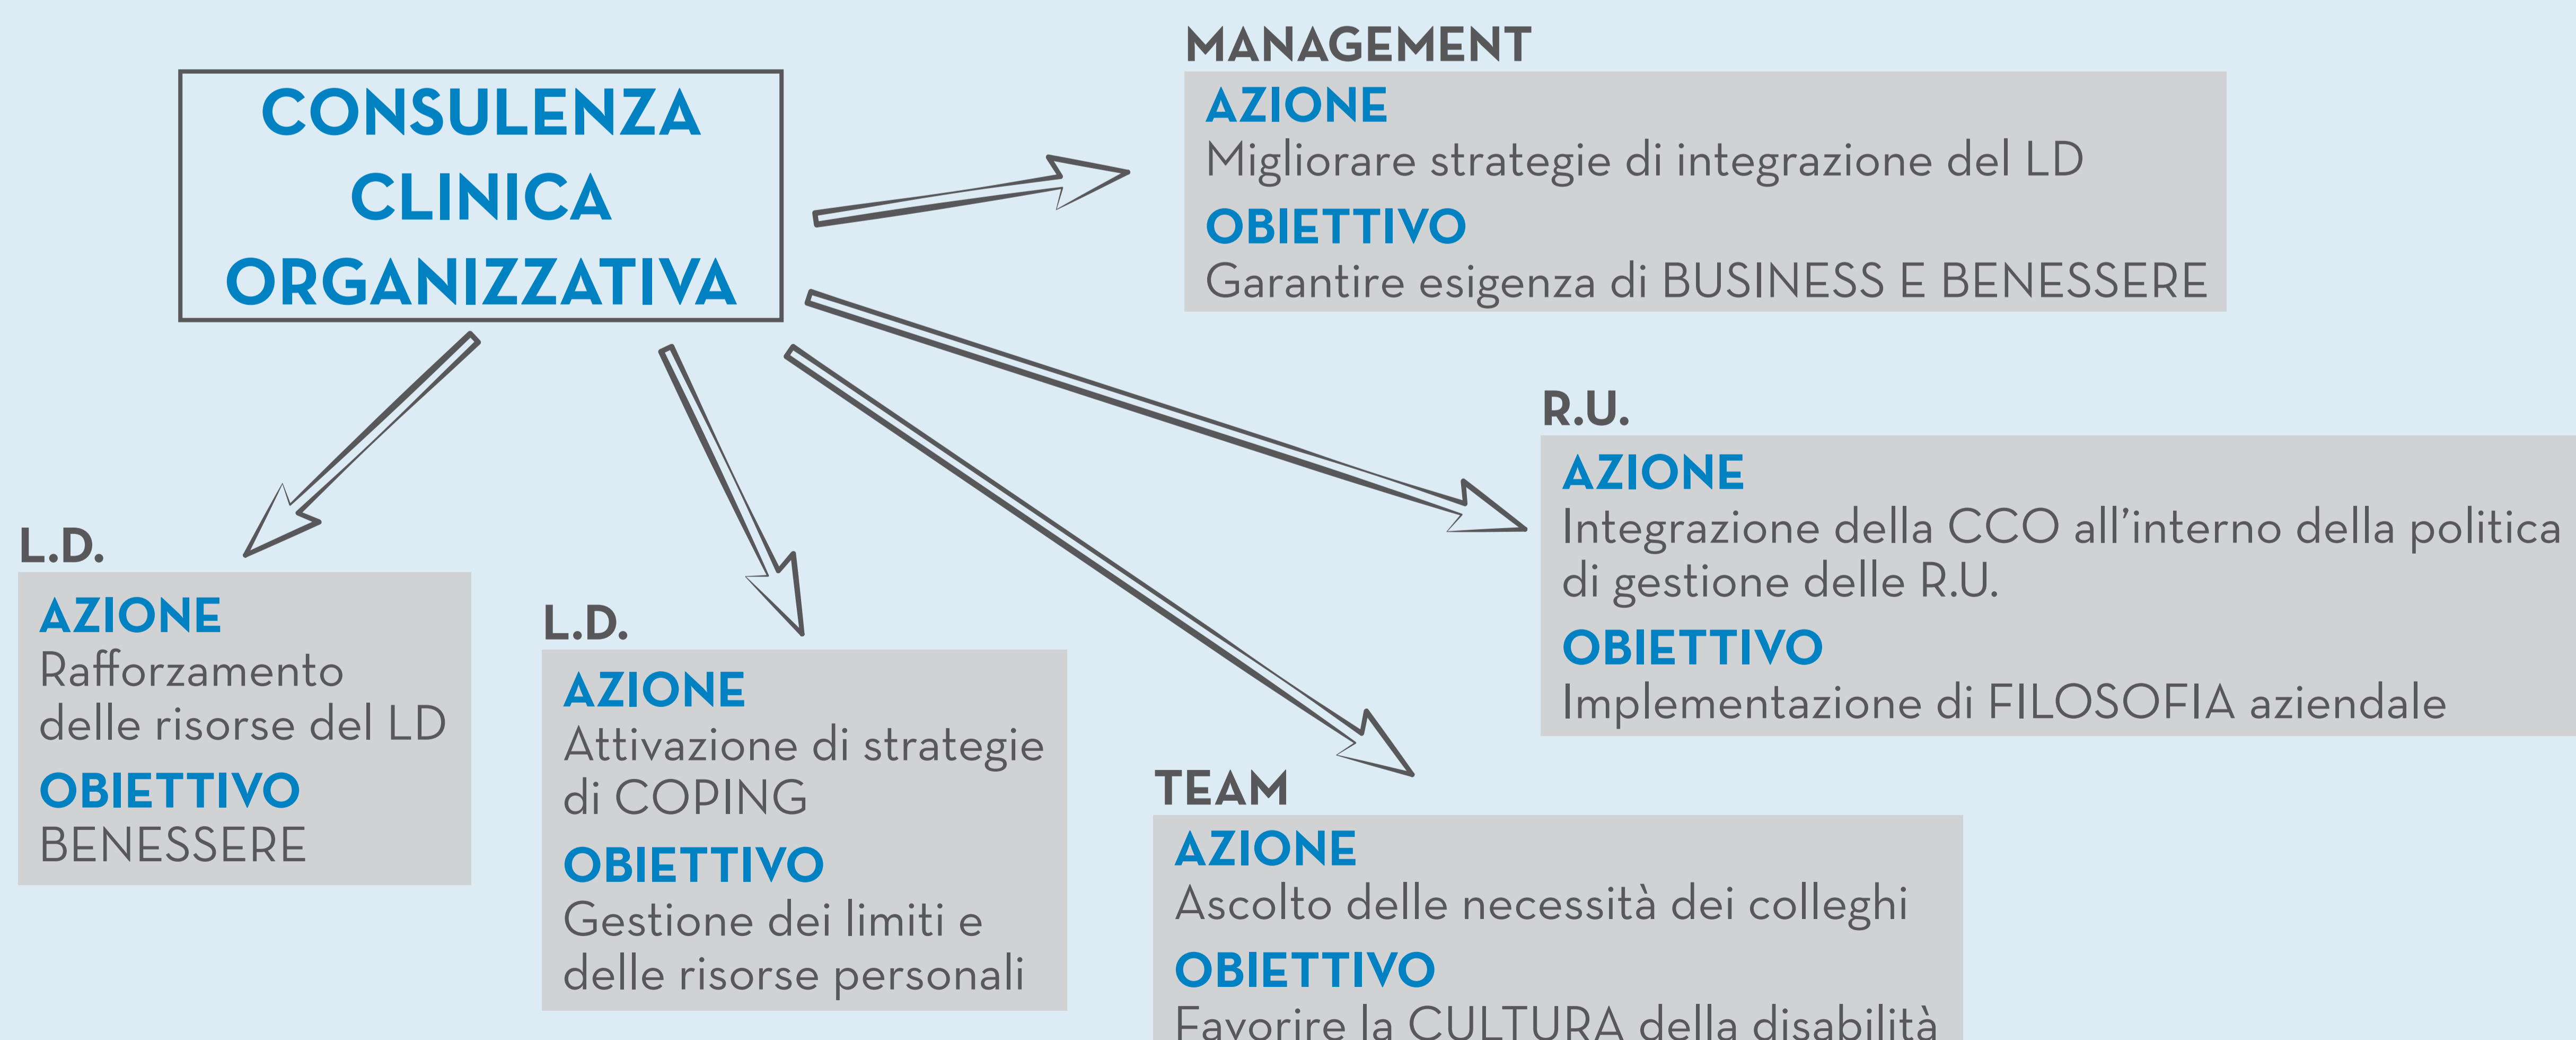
CONSULENZA CLINICA ORGANIZZATIVA

MANAGEMENT
AZIONE
Migliorare strategie di integrazione del LD
OBIETTIVO
Garantire esigenza di BUSINESS E BENESSERE

R.U.
AZIONE
Integrazione della CCO all'interno della politica di gestione delle R.U.
OBIETTIVO
Implementazione di FILOSOFIA aziendale

L.D.
AZIONE
Rafforzamento delle risorse del LD
OBIETTIVO
BENESSERE

L.D.
AZIONE
Attivazione di strategie di COPING
OBIETTIVO
Gestione dei limiti e delle risorse personali

TEAM
AZIONE
Ascolto delle necessità dei colleghi
OBIETTIVO
Favorire la CULTURA della disabilità